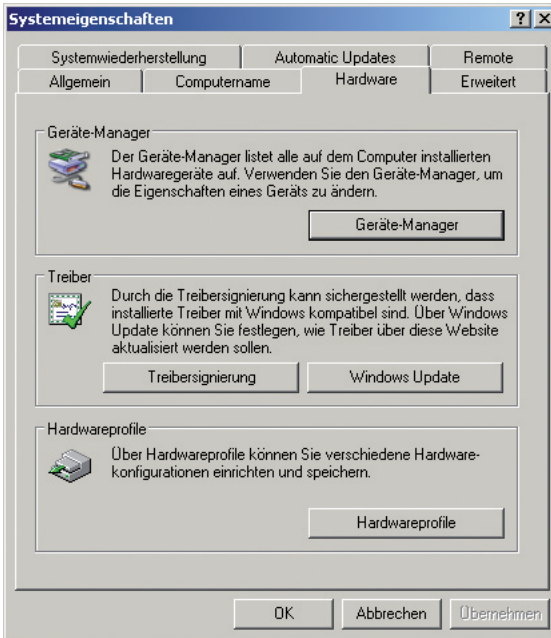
Systemeigenschaften

? X

Systemwiederherstellung | Automatic Updates | Remote
Allgemein | Computername | Hardware | Erweitert

Geräte-Manager

Der Geräte-Manager listet alle auf dem Computer installierten Hardwaregeräte auf. Verwenden Sie den Geräte-Manager, um die Eigenschaften eines Geräts zu ändern.

Geräte-Manager

Treiber

Durch die Treibersignierung kann sichergestellt werden, dass installierte Treiber mit Windows kompatibel sind. Über Windows Update können Sie festlegen, wie Treiber über diese Website aktualisiert werden sollen.

Treibersignierung

Windows Update

Hardwareprofile

Über Hardwareprofile können Sie verschiedene Hardwarekonfigurationen einrichten und speichern.

Hardwareprofile

OK

Abbrechen

Übernehmen